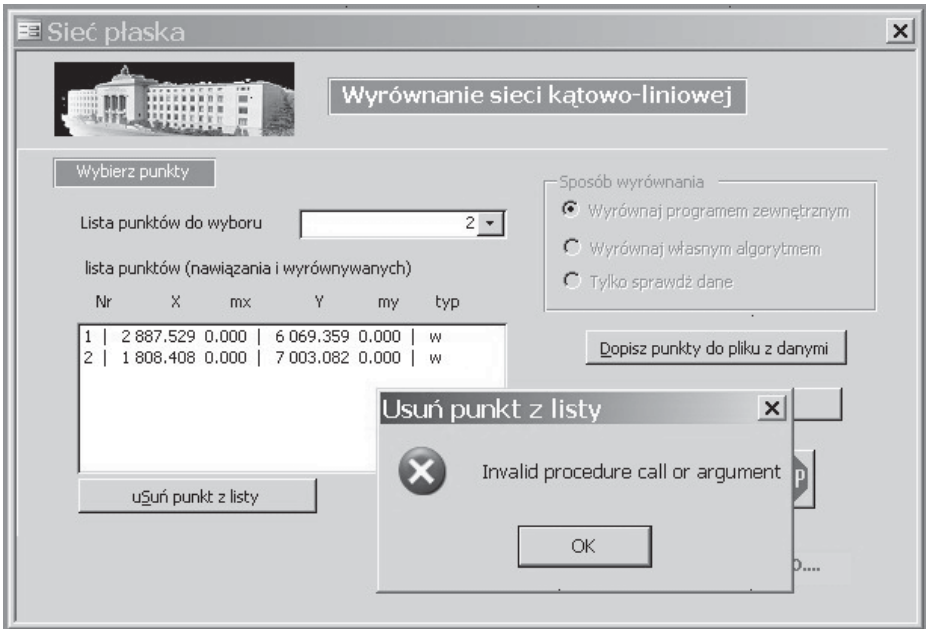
Sieć płaska

Wyrównanie sieci kątowo-liniowej

Wybierz punkty

Lista punktów do wyboru 2

lista punktów (nawiązania i wyrównywanych)

| Nr | X | mx | Y | my | typ |
|---|---|---|---|---|---|
| 1 | 2 887.529 | 0.000 | 6 069.359 | 0.000 | w |
| 2 | 1 808.408 | 0.000 | 7 003.082 | 0.000 | w |

uSuń punkt z listy

Sposób wyrównania

Wyrównaj programem zewnętrznym

Wyrównaj własnym algorytmem

Tylko sprawdź dane

Dopisz punkty do pliku z danymi

Usuń punkt z listy

Invalid procedure call or argument

OK

p

p....